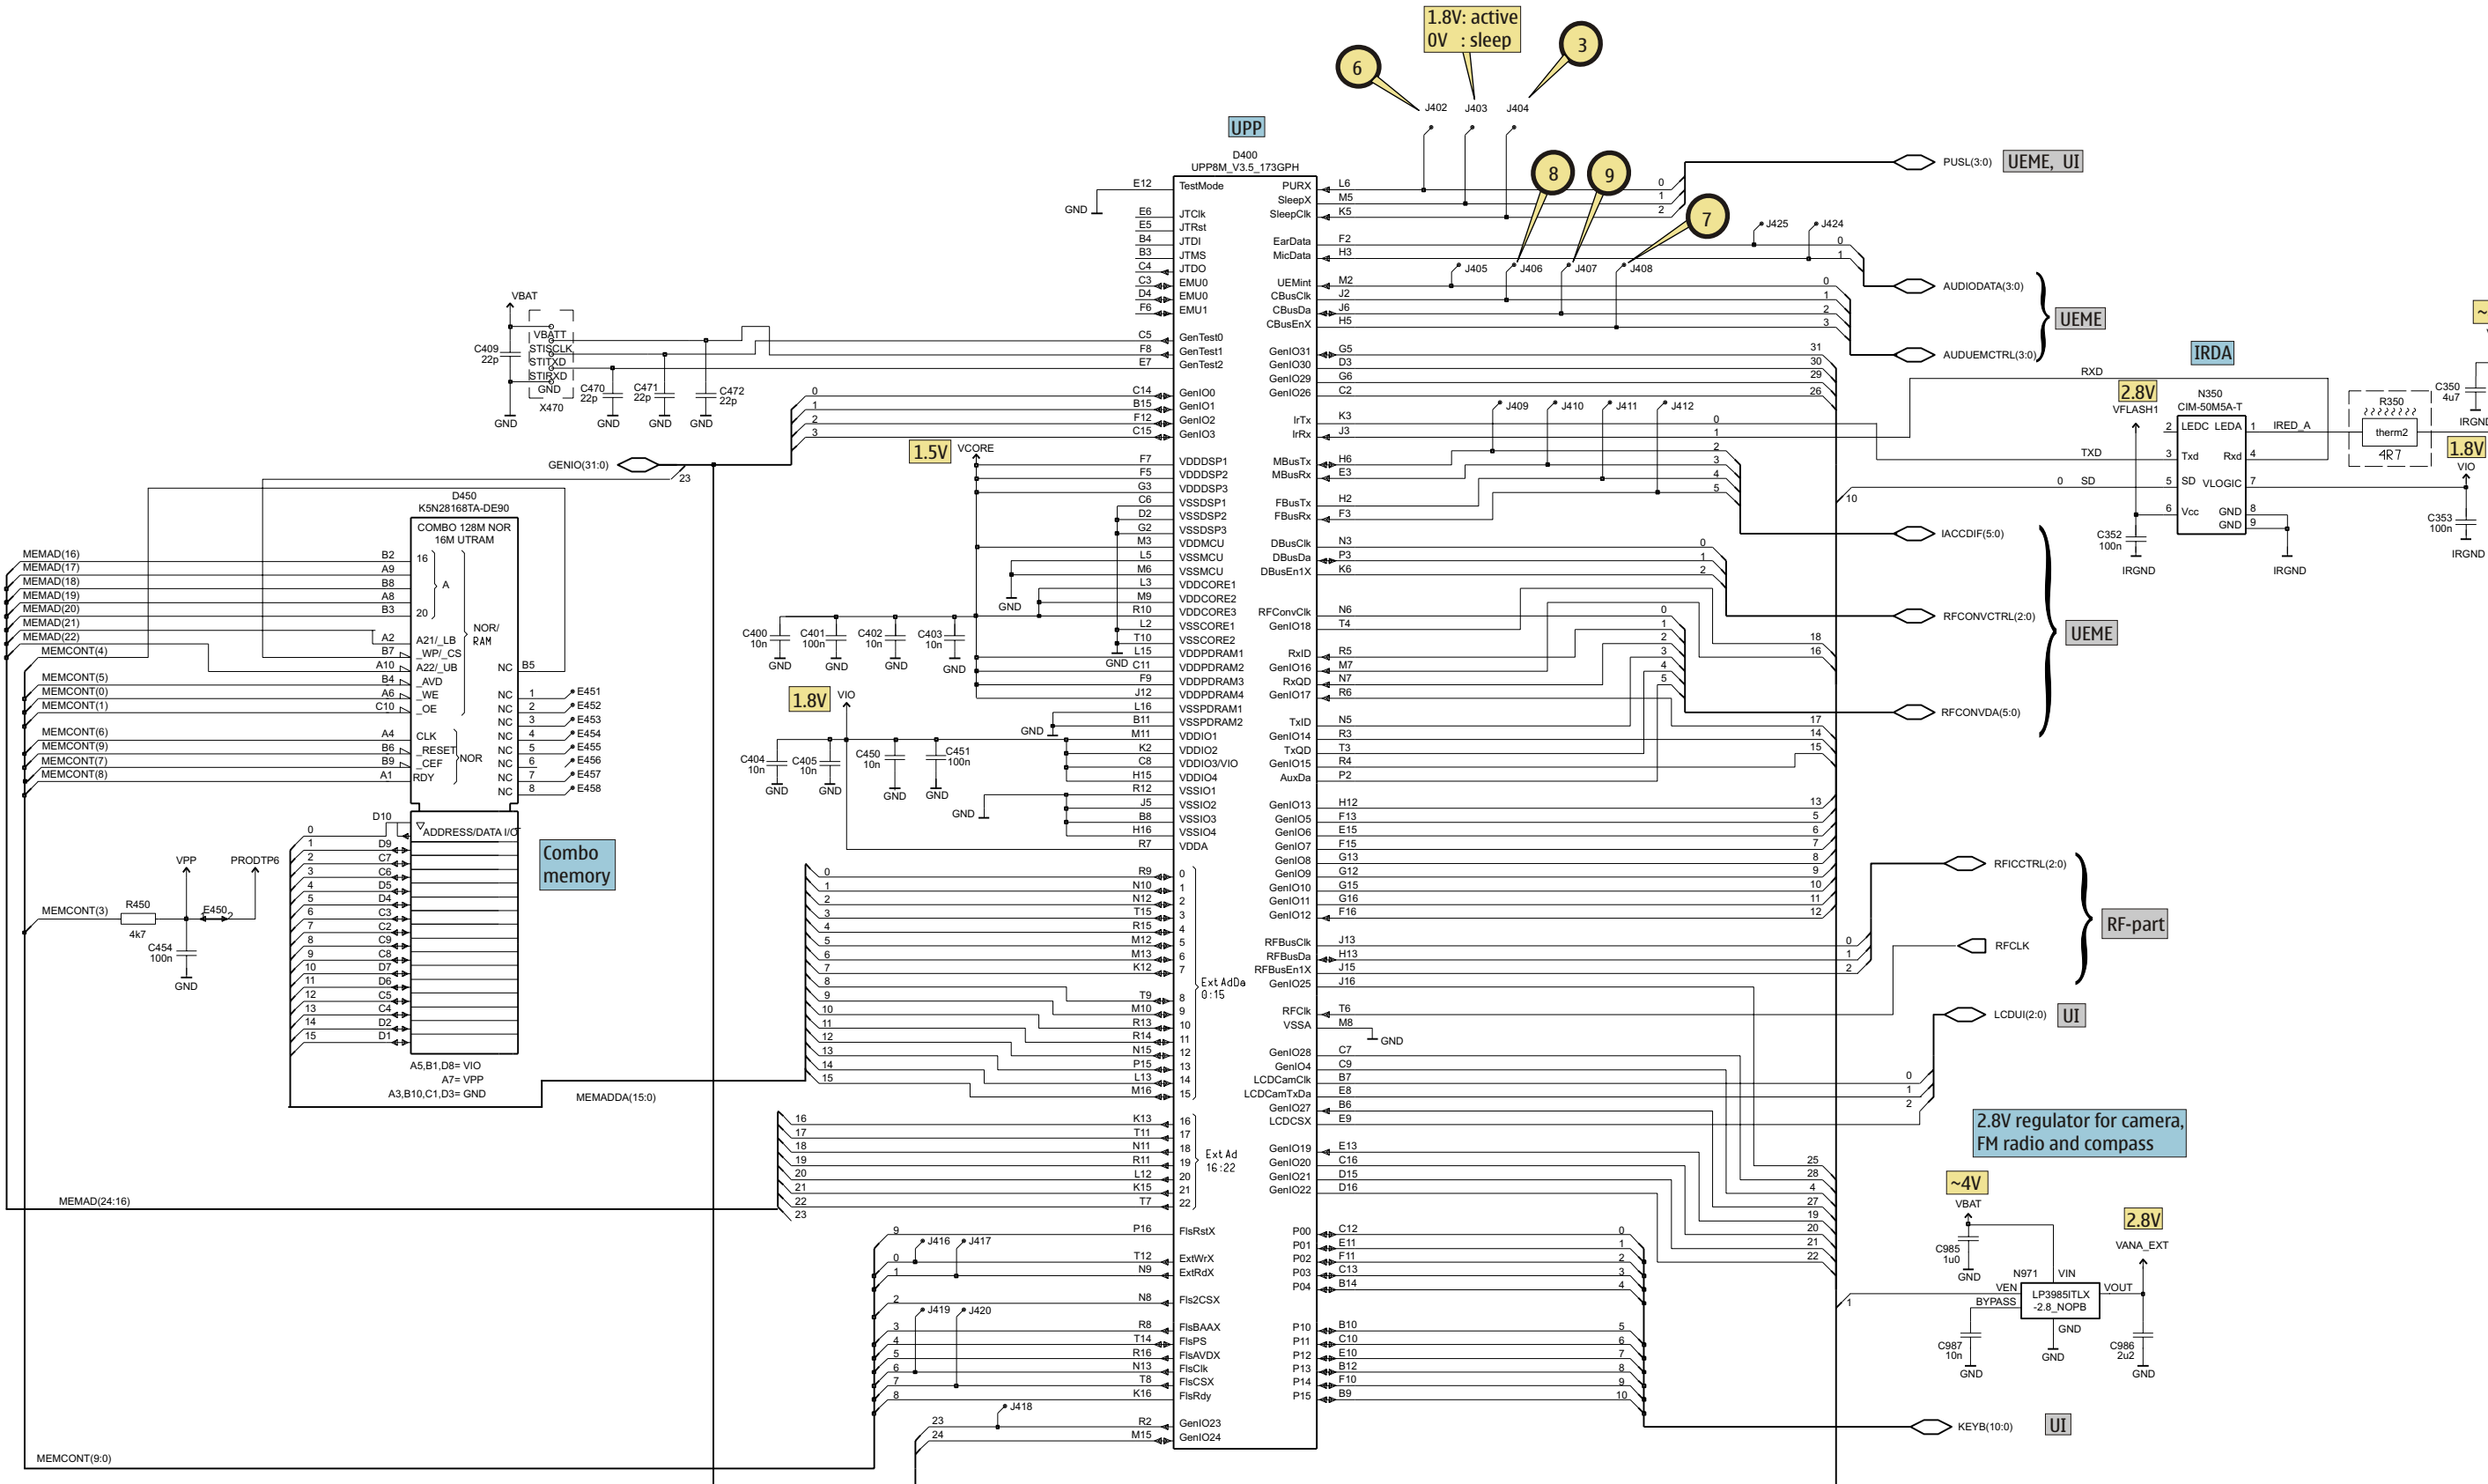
1.8V: active
0V : sleep

6 3

J402 J403 J404

UPP

D400
UPP8M_V3.5_173GPH

E12 TestMode PURX L6
GND
E6 JTClk SleepX M5
E5 JTRst SleepClk K5
B4 JTDI
B3 JTMS EarData F2
C4 JTDO MicData H3
C3 EMU0
D4 EMU0 UEMint M2
F6 EMU1 CBusClk J2
CBusDa J6
CBusEnX H5
C5 GenTest0
F8 GenTest1 GenIO31 G5
E7 GenTest2 GenIO30 D3
GenIO29 G6
C14 GenIO0 GenIO26 C2
B15 GenIO1
F12 GenIO2 IrTx K3
C15 GenIO3 IrRx J3

8 9 7

PUSL(3:0) UEME, UI
J425 J424
J405 J406 J407 J408
AUDIODATA(3:0)
UEME
AUDUEMCTRL(3:0)

IRDA

VBAT
C409 22p
VBATT
STISCLK
STITXD
STIRXD
GND
X470
C470 22p C471 22p C472 22p
GND GND GND GND

GENIO(31:0)
23

1.5V VCORE

F7 VDDDSP1 MBusTx H6
F5 VDDDSP2 MBusRx E3
G3 VDDDSP3
C6 VSSDSP1 FBusTx H2
D2 VSSDSP2 FBusRx F3
G2 VSSDSP3
M3 VDDMCU DBusClk N3
L5 VSSMCU DBusDa P3
M6 VSSMCU DBusEn1X K6
L3 VDDCORE1
M9 VDDCORE2
R10 VDDCORE3 RFConvClk N6
L2 VSSCORE1 GenIO18 T4
T10 VSSCORE2
L15 VDDPDRAM1 RxID R5
GND C11 VDDPDRAM2 GenIO16 M7
F9 VDDPDRAM3 RxQD N7
J12 VDDPDRAM4 GenIO17 R6
L16 VSSPDRAM1
B11 VSSPDRAM2 TxID N5
M11 VDDIO1 GenIO14 R3
K2 VDDIO2 TxQD T3
C8 VDDIO3/VIO GenIO15 R4
H15 VDDIO4 AuxDa P2
R12 VSSIO1
J5 VSSIO2 GenIO13 H12
B8 VSSIO3 GenIO5 F13
H16 VSSIO4 GenIO6 E15
R7 VDDA GenIO7 F15
GenIO8 G13
GenIO9 G12
GenIO10 G15
GenIO11 G16
GenIO12 F16

J409 J410 J411 J412

RXD TXD
2.8V VFLASH1
N350 CIM-50M5A-T
LEDC LEDA IRED_A
Txd Rxd
SD VLOGIC
Vcc GND GND
C352 100n IRGND IRGND
R350 therm2 4R7
C350 4u7
IRGND
1.8V VIO
C353 100n
IRGND

IACCDIF(5:0)
RFCONVCTRL(2:0)
UEME
RFCONVDA(5:0)

D450
K5N28168TA-DE90
COMBO 128M NOR
16M UTRAM

MEMAD(16) B2
MEMAD(17) A9
MEMAD(18) B8
MEMAD(19) A8
MEMAD(20) B3
MEMAD(21)
MEMAD(22) A2 A21/_LB
MEMCONT(4) B7 _WP/_CS NOR/ RAM
A10 A22/_UB NC B5
MEMCONT(5) B4 _AVD
MEMCONT(0) A6 _WE
MEMCONT(1) C10 _OE
MEMCONT(6) A4 CLK
MEMCONT(9) B6 _RESET NOR
MEMCONT(7) B9 _CEF
MEMCONT(8) A1 RDY
E451 E452 E453 E454 E455 E456 E457 E458

C400 10n C401 100n C402 10n C403 10n
GND GND GND GND GND

1.8V VIO
C404 10n C405 10n C450 10n C451 100n
GND GND GND GND GND GND

D10 ADDRESS/DATA I/O
D9 C7 C6 D5 D4 C3 C2 C9 C8 D7 D6 C5 C4 D2 D1

Combo memory

VPP PRODTP6
MEMCONT(3) R450 4k7 E450
C454 100n
GND

A5,B1,D8= VIO
A7= VPP
A3,B10,C1,D3= GND

MEMADDA(15:0)

R9 N10 N12 T15 R15 M12 M13 K12 T9 M10 R13 R14 N15 P15 L13 M16
Ext AdDa 0:15

RFBusClk J13
RFBusDa H13
RFBusEn1X J15
GenIO25 J16
RFClk T6
VSSA M8 GND
GenIO28 C7
GenIO4 C9
LCDCamClk B7
LCDCamTxDa E8
GenIO27 B6
LCDCSX E9

RFICCTRL(2:0)
RFCLK
RF-part
LCDUI(2:0) UI

K13 T11 N11 R11 L12 K15 T7
Ext Ad 16:22
GenIO19 E13
GenIO20 C16
GenIO21 D15
GenIO22 D16

MEMAD(24:16)

2.8V regulator for camera, FM radio and compass

~4V VBAT
C985 1u0 GND
N971 VIN VEN VOUT BYPASS
LP3985ITLX -2.8_NOPB
GND
C987 10n GND
C986 2u2 GND
2.8V VANA_EXT

P16 FlsRstX P00 C12
J416 J417
T12 ExtWrX P01 E11
N9 ExtRdX P02 F11
P03 C13
N8 Fls2CSX P04 B14
J419 J420
R8 FlsBAAX P10 B10
T14 FlsPS P11 C10
R16 FlsAVDX P12 E10
N13 FlsClk P13 B12
T8 FlsCSX P14 F10
K16 FlsRdy P15 B9
J418
R2 GenIO23
M15 GenIO24

KEYB(10:0) UI

MEMCONT(9:0)